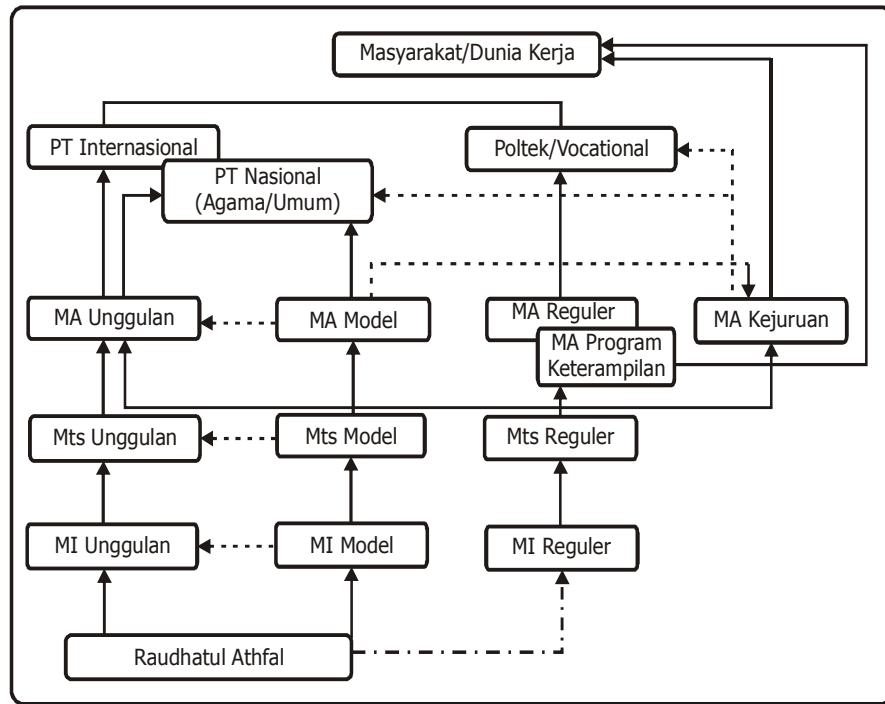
Masyarakat/Dunia Kerja

PT Internasional

Poltek/Vocational

PT Nasional (Agama/Umum)

MA Unggulan

MA Model

MA Reguler

MA Program Keterampilan

MA Kejuruan

Mts Unggulan

Mts Model

Mts Reguler

MI Unggulan

MI Model

MI Reguler

Raudhatul Athfal